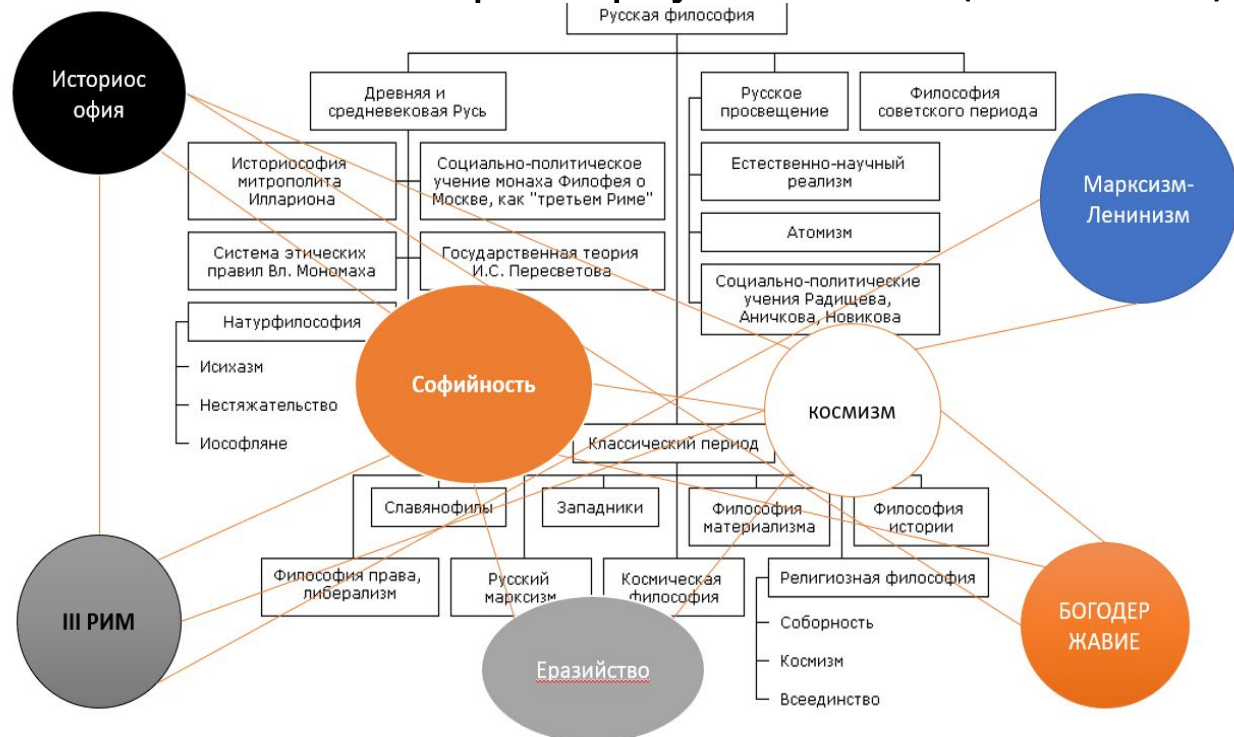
Русская философия

Историософия

Древняя и средневековая Русь

Русское просвещение

Философия советского периода

Историософия митрополита Иллариона

Социально-политическое учение монаха Филофея о Москве, как "третьем Риме"

Естественно-научный реализм

Марксизм-Ленинизм

Система этических правил Вл. Мономаха

Государственная теория И.С. Пересветова

Атомизм

Социально-политические учения Радищева, Аничкова, Новикова

Натурфилософия

Исихазм

Нестяжательство

Иософляне

Софийность

КОСМИЗМ

Классический период

Славянофилы

Западники

Философия материализма

Философия истории

Философия права, либерализм

Русский марксизм

Космическая философия

Религиозная философия

Соборность

Космизм

Всеединство

III РИМ

Еразийство

БОГОДЕРЖАВИЕ